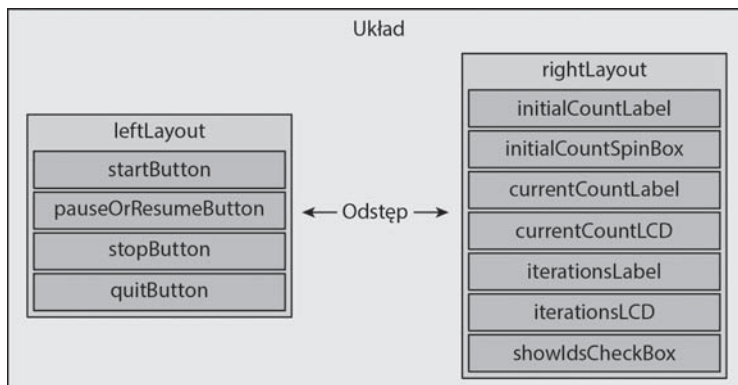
Układ

leftLayout
startButton
pauseOrResumeButton
stopButton
quitButton

← Odstęp →

rightLayout
initialCountLabel
initialCountSpinBox
currentCountLabel
currentCountLCD
iterationsLabel
iterationsLCD
showIdsCheckBox